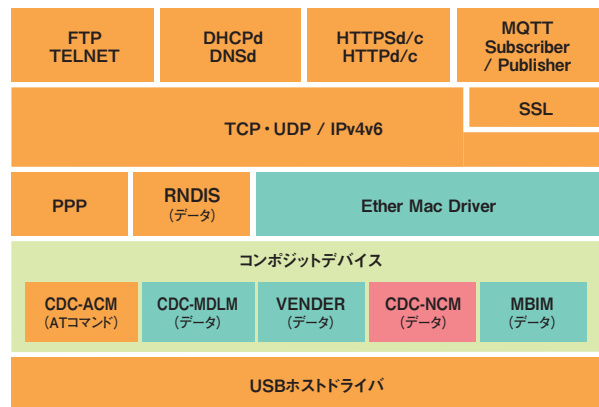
FTP
TELNET

DHCPd
DNSd

HTTPSd/c
HTTPd/c

MQTT
Subscriber
/ Publisher

TCP・UDP / IPv4v6

SSL

PPP

RNDIS
(データ)

Ether Mac Driver

コンポジットデバイス

CDC-ACM
(ATコマンド)

CDC-MDLM
(データ)

VENDER
(データ)

CDC-NCM
(データ)

MBIM
(データ)

USBホストドライバ